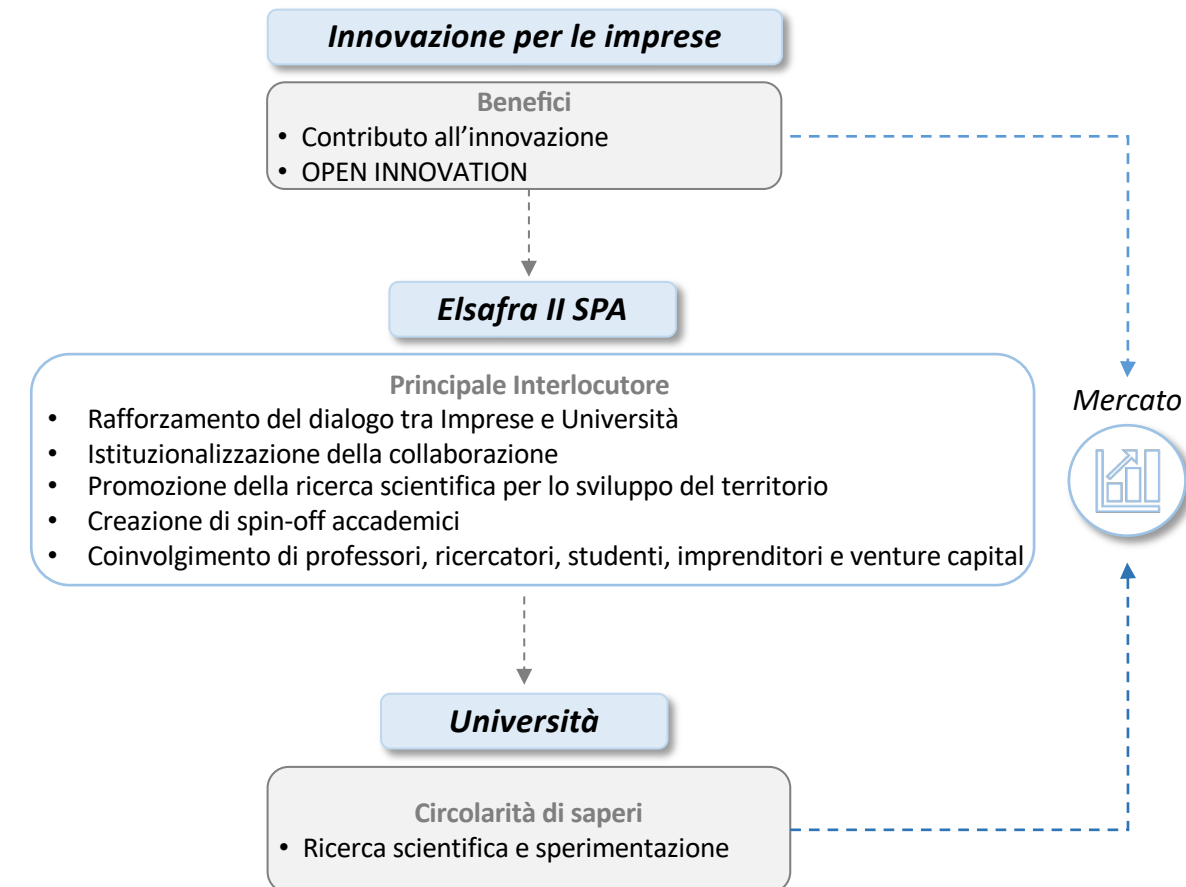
Innovazione per le imprese

Benefici
• Contributo all'innovazione
• OPEN INNOVATION

Elsafra II SPA

Principale Interlocutore
• Rafforzamento del dialogo tra Imprese e Università
• Istituzionalizzazione della collaborazione
• Promozione della ricerca scientifica per lo sviluppo del territorio
• Creazione di spin-off accademici
• Coinvolgimento di professori, ricercatori, studenti, imprenditori e venture capital

Mercato

Università

Circolarità di saperi
• Ricerca scientifica e sperimentazione